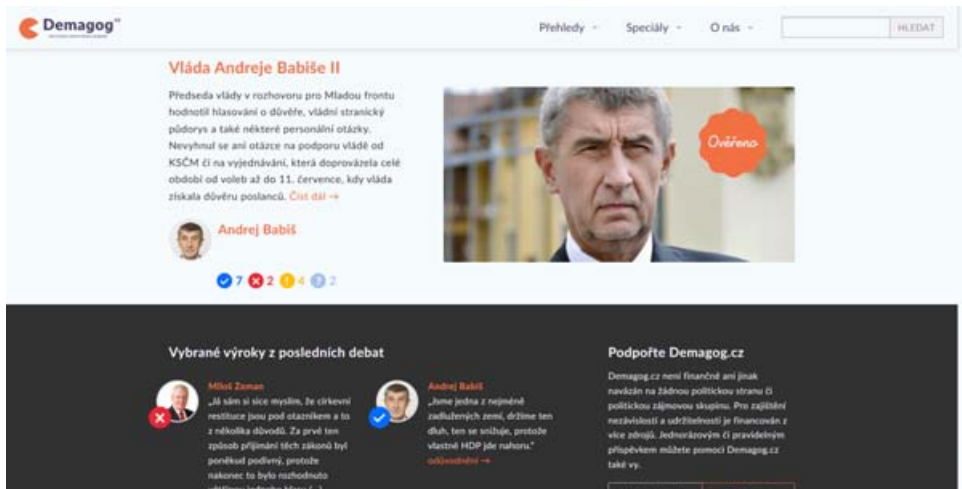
Demagog

Přehledy ⌄ Speciály ⌄ O nás ⌄ HLEDAT

Vláda Andreje Babiše II

Předseda vlády v rozhovoru pro Mladou frontu hodnotil hlasování o důvěře, vládní stranický půdorys a také některé personální otázky. Nevyhnul se ani otázce na podporu vládě od KSČM či na vyjednávání, která doprovázela celé období od voleb až do 11. července, kdy vláda získala důvěru poslanců. Číst dál →

Ověřeno

Andrej Babiš

7 2 4 2

Vybrané výroky z posledních debat

Miloš Zeman
„Já sám si sice myslím, že církevní restituce jsou pod otazníkem a to z několika důvodů. Za prvé ten způsob přijímání těch zákonů byl poněkud podivný, protože nakonec to bylo rozhodnuto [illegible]

Andrej Babiš
„Jsme jedna z nejméně zadlužených zemí, držíme ten dluh, ten se snižuje, protože vlastně HDP jde nahoru."
odůvodnění →

Podpořte Demagog.cz

Demagog.cz není finančně ani jinak navázán na žádnou politickou stranu či politickou zájmovou skupinu. Pro zajištění nezávislosti a udržitelnosti je financován z více zdrojů. Jednorázovým či pravidelným příspěvkem můžete pomoci Demagog.cz také vy.